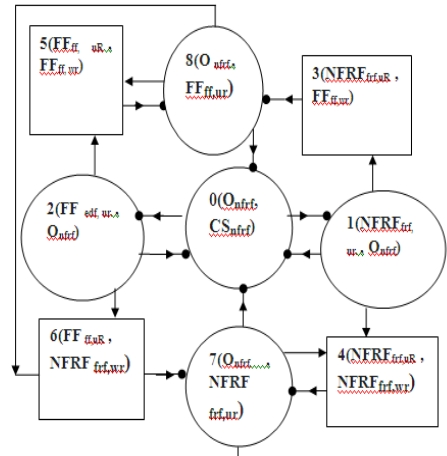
5(FF$_{ff, uR}$, FF$_{ff, ur}$)

8(O$_{nfrf}$, FF$_{ff,ur}$)

3(NFRF$_{frf,uR}$, FF$_{ff,ur}$)

2(FF$_{edf, ur}$, O$_{nfrf}$)

0(O$_{nfrf}$, CS$_{nfrf}$)

1(NFRF$_{frf, ur}$, O$_{nfrf}$)

6(FF$_{ff,uR}$, NFRF$_{frf,wr}$)

7(O$_{nfrf}$, NFRF$_{frf,ur}$)

4(NFRF$_{frf,uR}$, NFRF$_{frf,wr}$)